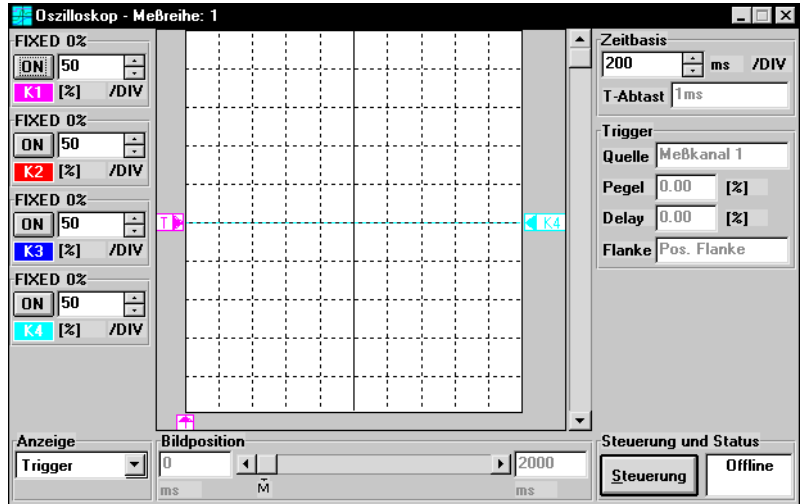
Oszilloskop - Meßreihe: 1

FIXED 0%
ON 50
K1 [%] /DIV

FIXED 0%
ON 50
K2 [%] /DIV

FIXED 0%
ON 50
K3 [%] /DIV

FIXED 0%
ON 50
K4 [%] /DIV

T
K4

Zeitbasis
200 ms /DIV
T-Abtast 1ms

Trigger
Quelle Meßkanal 1
Pegel 0.00 [%]
Delay 0.00 [%]
Flanke Pos. Flanke

Anzeige
Trigger

Bildposition
0
ms
M
2000
ms

Steuerung und Status
Steuerung
Offline